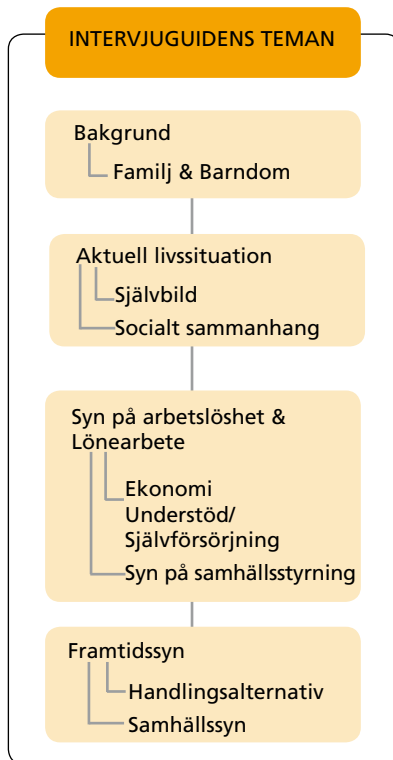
INTERVJUGUIDENS TEMAN

Bakgrund
Familj & Barndom

Aktuell livssituation
Självbild
Socialt sammanhang

Syn på arbetslöshet & Lönearbete
Ekonomi
Understöd/ Självförsörjning
Syn på samhällsstyrning

Framtidssyn
Handlingsalternativ
Samhällssyn